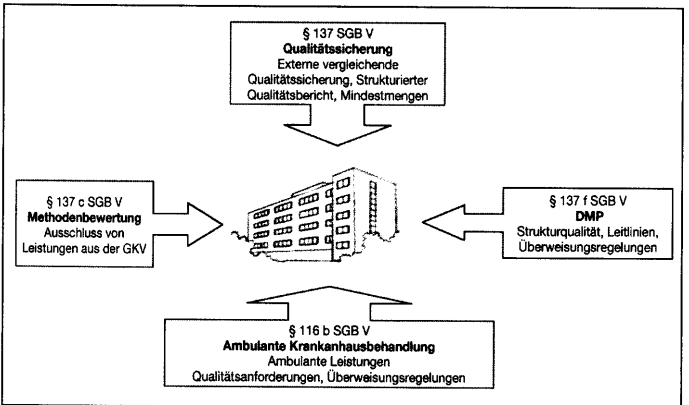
§ 137 SGB V
**Qualitätssicherung**
Externe vergleichende Qualitätssicherung, Strukturierter Qualitätsbericht, Mindestmengen

§ 137 c SGB V
**Methodenbewertung**
Ausschluss von Leistungen aus der GKV

§ 137 f SGB V
**DMP**
Strukturqualität, Leitlinien, Überweisungsregelungen

§ 116 b SGB V
**Ambulante Krankanhausbehandlung**
Ambulante Leistungen
Qualitätsanforderungen, Überweisungsregelungen